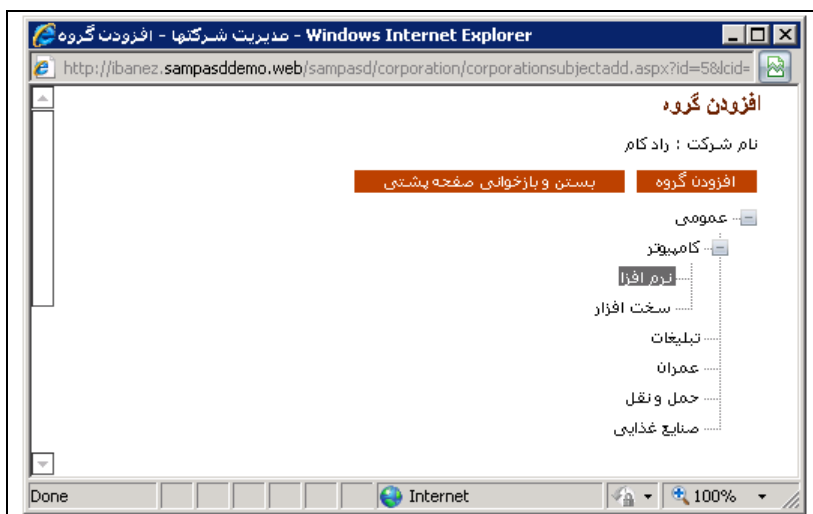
افزودن گروه - مدیریت شرکتها - Windows Internet Explorer

http://ibanez.sampasddemo.web/sampasd/corporation/corporationsubjectadd.aspx?id=5&lcid=

افزودن گروه

نام شرکت : راد کام

افزودن گروه

بستن و بازخوانی صفحه پشتی

عمومی

کامپیوتر

نرم افزا

سخت افزار

تبلیغات

عمران

حمل و نقل

صنایع غذایی

Done

Internet

100%